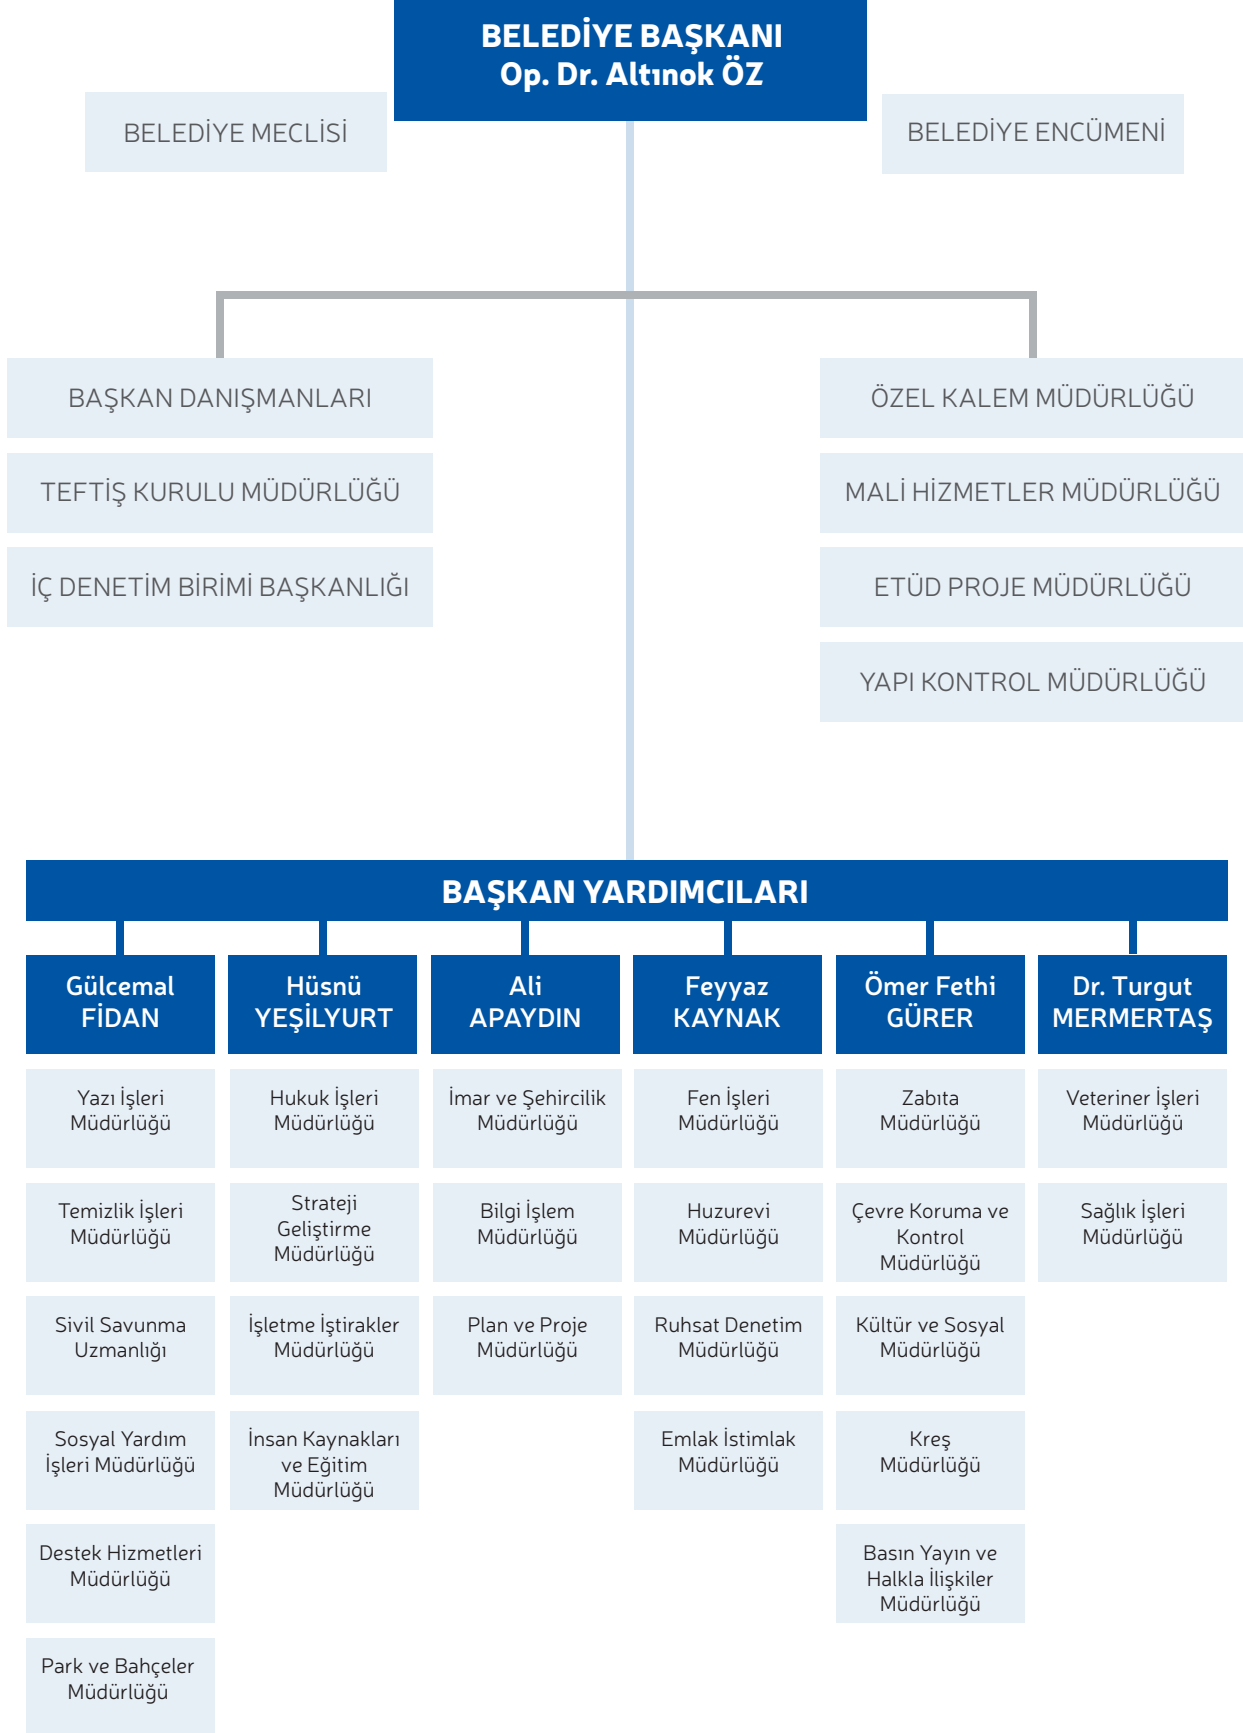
BELEDİYE BAŞKANI
Op. Dr. Altınok ÖZ

BELEDİYE MECLİSİ

BELEDİYE ENCÜMENİ

BAŞKAN DANIŞMANLARI

TEFTİŞ KURULU MÜDÜRLÜĞÜ

İÇ DENETİM BİRİMİ BAŞKANLIĞI

ÖZEL KALEM MÜDÜRLÜĞÜ

MALİ HİZMETLER MÜDÜRLÜĞÜ

ETÜD PROJE MÜDÜRLÜĞÜ

YAPI KONTROL MÜDÜRLÜĞÜ

BAŞKAN YARDIMCILARI

Gülcemal FİDAN

Yazı İşleri Müdürlüğü

Temizlik İşleri Müdürlüğü

Sivil Savunma Uzmanlığı

Sosyal Yardım İşleri Müdürlüğü

Destek Hizmetleri Müdürlüğü

Park ve Bahçeler Müdürlüğü

Hüsnü YEŞİLYURT

Hukuk İşleri Müdürlüğü

Strateji Geliştirme Müdürlüğü

İşletme İştirakler Müdürlüğü

İnsan Kaynakları ve Eğitim Müdürlüğü

Ali APAYDIN

İmar ve Şehircilik Müdürlüğü

Bilgi İşlem Müdürlüğü

Plan ve Proje Müdürlüğü

Feyyaz KAYNAK

Fen İşleri Müdürlüğü

Huzurevi Müdürlüğü

Ruhsat Denetim Müdürlüğü

Emlak İstimlak Müdürlüğü

Ömer Fethi GÜRER

Zabıta Müdürlüğü

Çevre Koruma ve Kontrol Müdürlüğü

Kültür ve Sosyal Müdürlüğü

Kreş Müdürlüğü

Basın Yayın ve Halkla İlişkiler Müdürlüğü

Dr. Turgut MERMERTAŞ

Veteriner İşleri Müdürlüğü

Sağlık İşleri Müdürlüğü